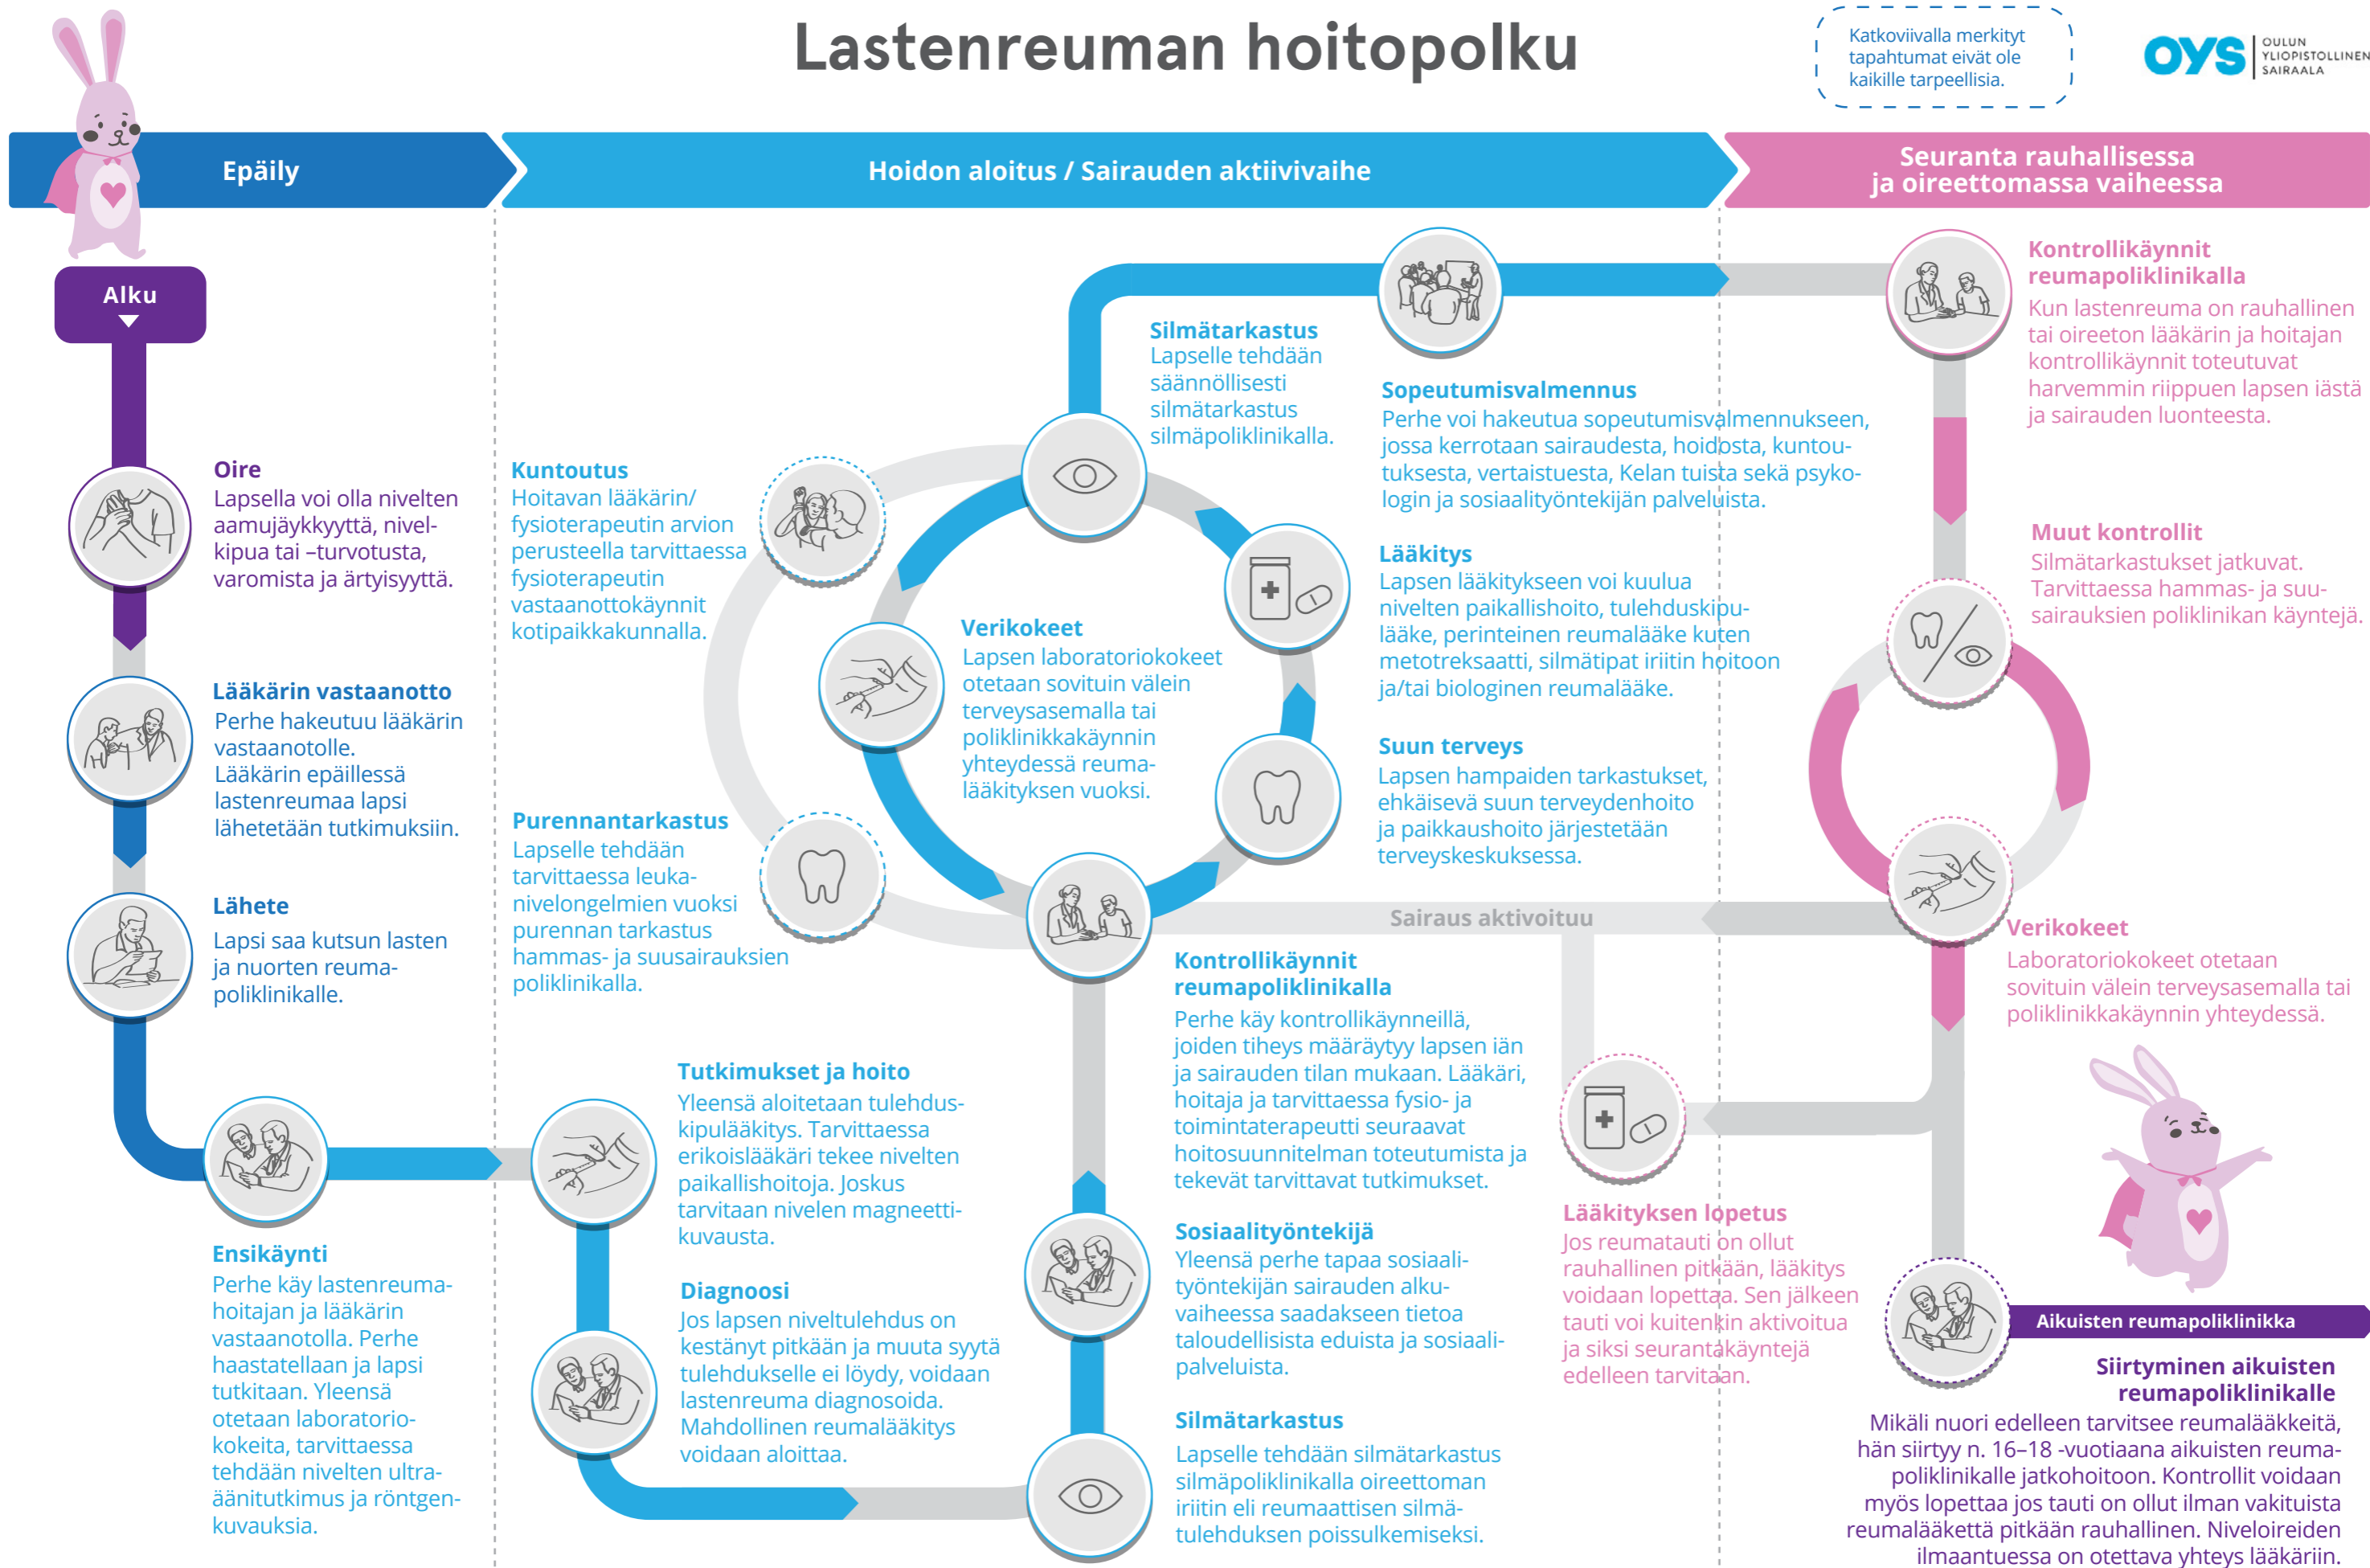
Lastenreuman hoitopolku

Katkoviivalla merkityt tapahtumat eivät ole kaikille tarpeellisia.

OYS OULUN YLIOPISTOLLINEN SAIRAALA

Epäily

Hoidon aloitus / Sairauden aktiivivaihe

Seuranta rauhallisessa ja oireettomassa vaiheessa

Alku

Oire
Lapsella voi olla nivelten aamujäykkyyttä, nivelkipua tai –turvotusta, varomista ja ärtyisyyttä.

Lääkärin vastaanotto
Perhe hakeutuu lääkärin vastaanotolle. Lääkärin epäillessä lastenreumaa lapsi lähetetään tutkimuksiin.

Lähete
Lapsi saa kutsun lasten ja nuorten reumapoliklinikalle.

Ensikäynti
Perhe käy lastenreumahoitajan ja lääkärin vastaanotolla. Perhe haastatellaan ja lapsi tutkitaan. Yleensä otetaan laboratoriokokeita, tarvittaessa tehdään nivelten ultraäänitutkimus ja röntgenkuvauksia.

Kuntoutus
Hoitavan lääkärin/ fysioterapeutin arvion perusteella tarvittaessa fysioterapeutin vastaanottokäynnit kotipaikkakunnalla.

Purennantarkastus
Lapselle tehdään tarvittaessa leukanivelongelmien vuoksi purennan tarkastus hammas- ja suusairauksien poliklinikalla.

Tutkimukset ja hoito
Yleensä aloitetaan tulehduskipulääkitys. Tarvittaessa erikoislääkäri tekee nivelten paikallishoitoja. Joskus tarvitaan nivelen magneettikuvausta.

Diagnoosi
Jos lapsen niveltulehdus on kestänyt pitkään ja muuta syytä tulehdukselle ei löydy, voidaan lastenreuma diagnosoida. Mahdollinen reumalääkitys voidaan aloittaa.

Silmätarkastus
Lapselle tehdään säännöllisesti silmätarkastus silmäpoliklinikalla.

Verikokeet
Lapsen laboratoriokokeet otetaan sovituin välein terveysasemalla tai poliklinikkakäynnin yhteydessä reumalääkityksen vuoksi.

Sopeutumisvalmennus
Perhe voi hakeutua sopeutumisvalmennukseen, jossa kerrotaan sairaudesta, hoidosta, kuntoutuksesta, vertaistuesta, Kelan tuista sekä psykologin ja sosiaalityöntekijän palveluista.

Lääkitys
Lapsen lääkitykseen voi kuulua nivelten paikallishoito, tulehduskipulääke, perinteinen reumalääke kuten metotreksaatti, silmätipat iriitin hoitoon ja/tai biologinen reumalääke.

Suun terveys
Lapsen hampaiden tarkastukset, ehkäisevä suun terveydenhoito ja paikkaushoito järjestetään terveyskeskuksessa.

Sairaus aktivoituu

Kontrollikäynnit reumapoliklinikalla
Perhe käy kontrollikäynneillä, joiden tiheys määräytyy lapsen iän ja sairauden tilan mukaan. Lääkäri, hoitaja ja tarvittaessa fysio- ja toimintaterapeutti seuraavat hoitosuunnitelman toteutumista ja tekevät tarvittavat tutkimukset.

Sosiaalityöntekijä
Yleensä perhe tapaa sosiaalityöntekijän sairauden alkuvaiheessa saadakseen tietoa taloudellisista eduista ja sosiaalipalveluista.

Silmätarkastus
Lapselle tehdään silmätarkastus silmäpoliklinikalla oireettoman iriitin eli reumaattisen silmätulehduksen poissulkemiseksi.

Kontrollikäynnit reumapoliklinikalla
Kun lastenreuma on rauhallinen tai oireeton lääkärin ja hoitajan kontrollikäynnit toteutuvat harvemmin riippuen lapsen iästä ja sairauden luonteesta.

Muut kontrollit
Silmätarkastukset jatkuvat. Tarvittaessa hammas- ja suusairauksien poliklinikan käyntejä.

Verikokeet
Laboratoriokokeet otetaan sovituin välein terveysasemalla tai poliklinikkakäynnin yhteydessä.

Lääkityksen lopetus
Jos reumatauti on ollut rauhallinen pitkään, lääkitys voidaan lopettaa. Sen jälkeen tauti voi kuitenkin aktivoitua ja siksi seurantakäyntejä edelleen tarvitaan.

Aikuisten reumapoliklinikka

Siirtyminen aikuisten reumapoliklinikalle
Mikäli nuori edelleen tarvitsee reumalääkkeitä, hän siirtyy n. 16–18 -vuotiaana aikuisten reumapoliklinikalle jatkohoitoon. Kontrollit voidaan myös lopettaa jos tauti on ollut ilman vakituista reumalääkettä pitkään rauhallinen. Niveloireiden ilmaantuessa on otettava yhteys lääkäriin.